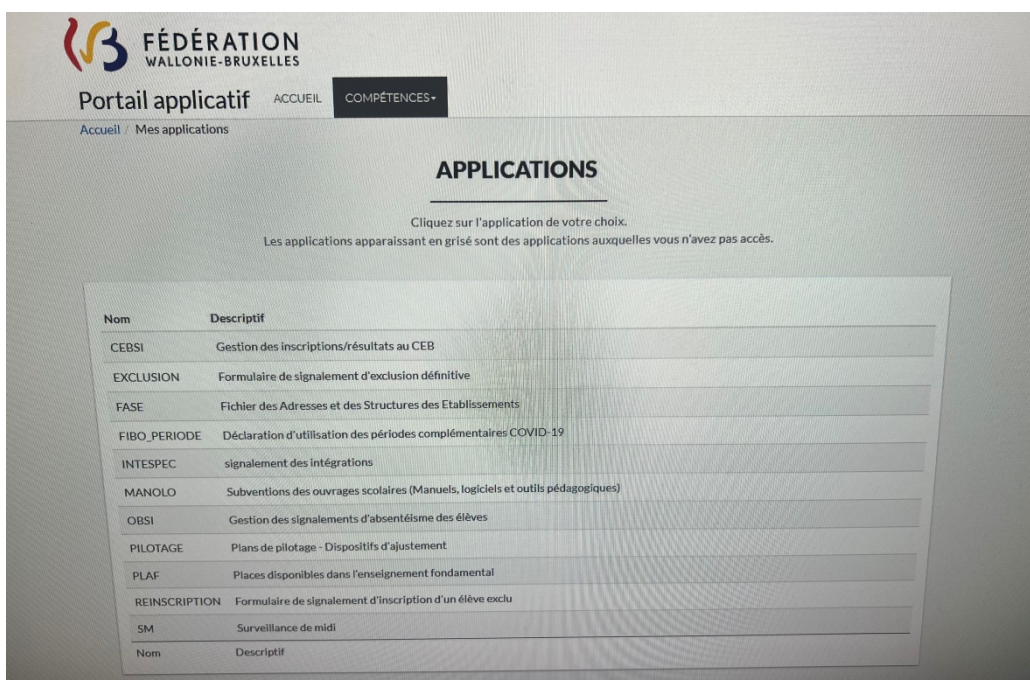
FÉDÉRATION
WALLONIE-BRUXELLES

Portail applicatif ACCUEIL COMPÉTENCES▾

Accueil / Mes applications

APPLICATIONS

Cliquez sur l'application de votre choix.
Les applications apparaissant en grisé sont des applications auxquelles vous n'avez pas accès.

| Nom | Descriptif |
|---|---|
| CEBSI | Gestion des inscriptions/résultats au CEB |
| EXCLUSION | Formulaire de signalement d'exclusion définitive |
| FASE | Fichier des Adresses et des Structures des Etablissements |
| FIBO_PERIODE | Déclaration d'utilisation des périodes complémentaires COVID-19 |
| INTESPEC | signalement des intégrations |
| MANOLO | Subventions des ouvrages scolaires (Manuels, logiciels et outils pédagogiques) |
| OBSI | Gestion des signalements d'absentéisme des élèves |
| PILOTAGE | Plans de pilotage - Dispositifs d'ajustement |
| PLAF | Places disponibles dans l'enseignement fondamental |
| REINSCRIPTION | Formulaire de signalement d'inscription d'un élève exclu |
| SM | Surveillance de midi |
| Nom | Descriptif |